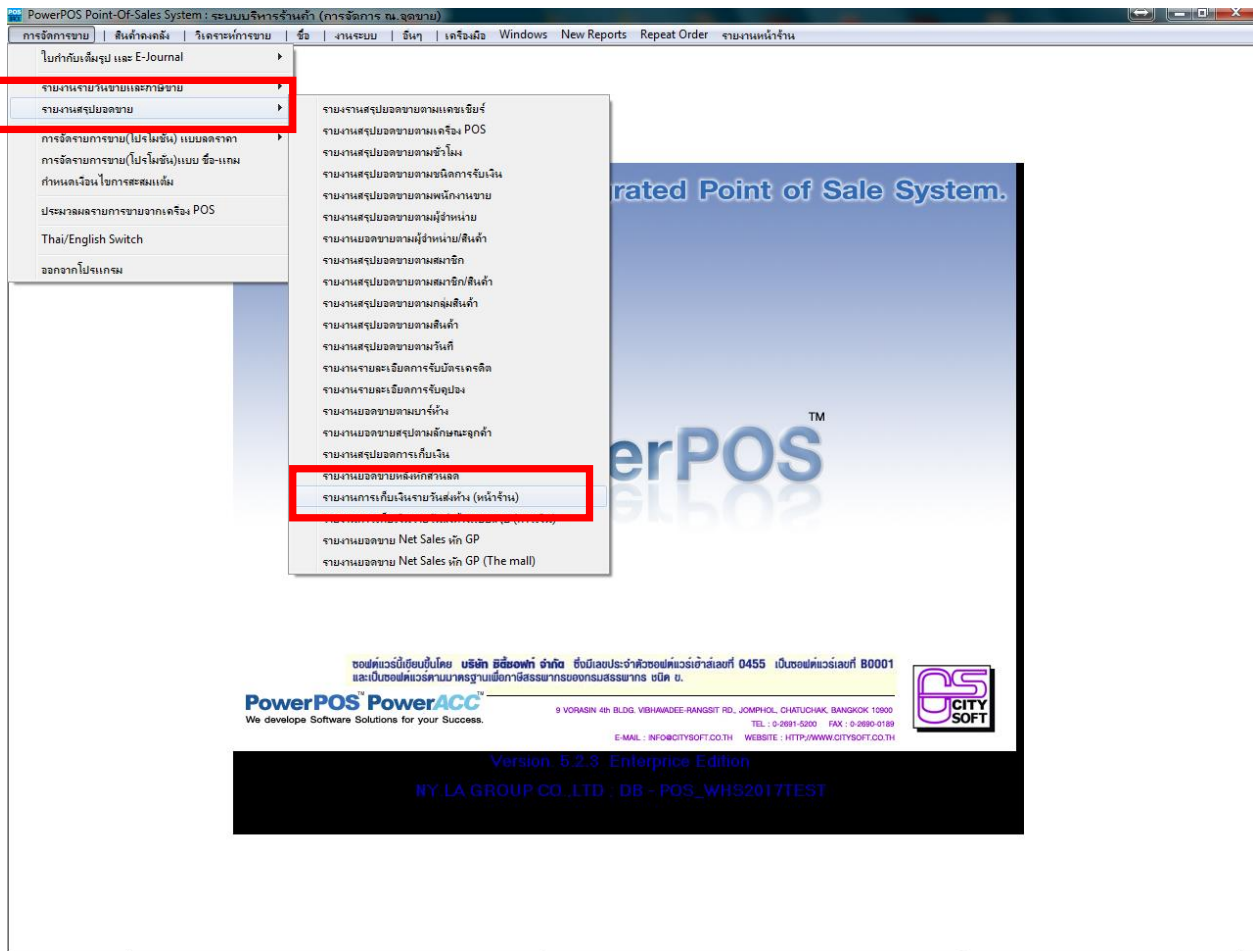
PowerPOS Point-Of-Sales System : ระบบบริหารร้านค้า (การจัดการ ณ.จุดขาย)

การจัดการขาย | สินค้าคงคลัง | วิเคราะห์การขาย | ซื้อ | งานระบบ | อื่นๆ | เครื่องมือ Windows New Reports Repeat Order รายงานหน้าร้าน

ใบกำกับเต็มรูป และ E-Journal
รายงานรายวันขายและภาษีขาย
รายงานสรุปยอดขาย
การจัดรายการขาย(โปรโมชั่น) แบบลดราคา
การจัดรายการขาย(โปรโมชั่น)แบบ ซื้อ-แถม
กำหนดเงื่อนไขการสะสมแต้ม
ประมวลผลรายการขายจากเครื่อง POS
Thai/English Switch
ออกจากโปรแกรม

รายงานสรุปยอดขายตามแคชเชียร์
รายงานสรุปยอดขายตามเครื่อง POS
รายงานสรุปยอดขายตามชั่วโมง
รายงานสรุปยอดขายตามชนิดการรับเงิน
รายงานสรุปยอดขายตามพนักงานขาย
รายงานสรุปยอดขายตามผู้จำหน่าย
รายงานยอดขายตามผู้จำหน่าย/สินค้า
รายงานสรุปยอดขายตามสมาชิก
รายงานสรุปยอดขายตามสมาชิก/สินค้า
รายงานสรุปยอดขายตามกลุ่มสินค้า
รายงานสรุปยอดขายตามสินค้า
รายงานสรุปยอดขายตามวันที่
รายงานรายละเอียดการรับบัตรเครดิต
รายงานรายละเอียดการรับคูปอง
รายงานยอดขายตามบาร์โค้ด
รายงานยอดขายสรุปตามลักษณะลูกค้า
รายงานสรุปยอดการเก็บเงิน
รายงานยอดขายหลังหักส่วนลด
รายงานการเก็บเงินรายวันส่งห้าง (หน้าร้าน)
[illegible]
รายงานยอดขาย Net Sales หัก GP
รายงานยอดขาย Net Sales หัก GP (The mall)

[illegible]rated Point of Sale System.

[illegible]erPOS ™

ซอฟต์แวร์นี้เขียนขึ้นโดย บริษัท ซิตี้ซอฟท์ จำกัด ซึ่งมีเลขประจำตัวซอฟต์แวร์เข้าสู่เลขที่ 0455 เป็นซอฟต์แวร์เลขที่ B0001 และเป็นซอฟต์แวร์ตามมาตรฐานเพื่อภาษีสรรพากรของกรมสรรพากร ชนิด ข.

PowerPOS™ PowerACC™
We develope Software Solutions for your Success.

9 VORASIN 4th BLDG. VIBHAVADEE-RANGSIT RD., JOMPHOL, CHATUCHAK, BANGKOK 10900
TEL : 0-2691-5200 FAX : 0-2690-0189
E-MAIL : INFO@CITYSOFT.CO.TH WEBSITE : HTTP://WWW.CITYSOFT.CO.TH

CITY SOFT

Version 5.2.8 Enterprice Edition
NY LA GROUP CO.,LTD : DB - POS_WHS2017TEST